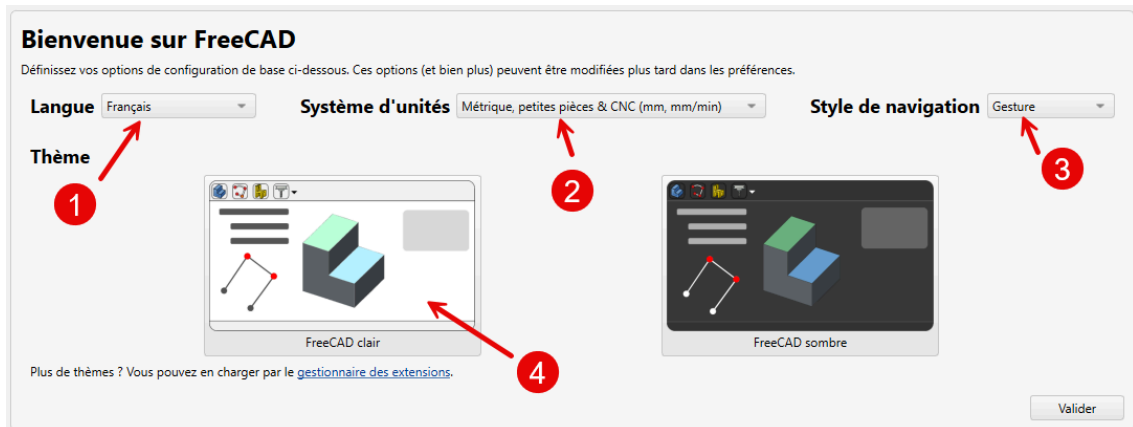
Bienvenue sur FreeCAD

Définissez vos options de configuration de base ci-dessous. Ces options (et bien plus) peuvent être modifiées plus tard dans les préférences.

Langue Français

Système d'unités Métrique, petites pièces & CNC (mm, mm/min)

Style de navigation Gesture

Thème

1

2

3

FreeCAD clair

4

FreeCAD sombre

Plus de thèmes ? Vous pouvez en charger par le gestionnaire des extensions.

Valider